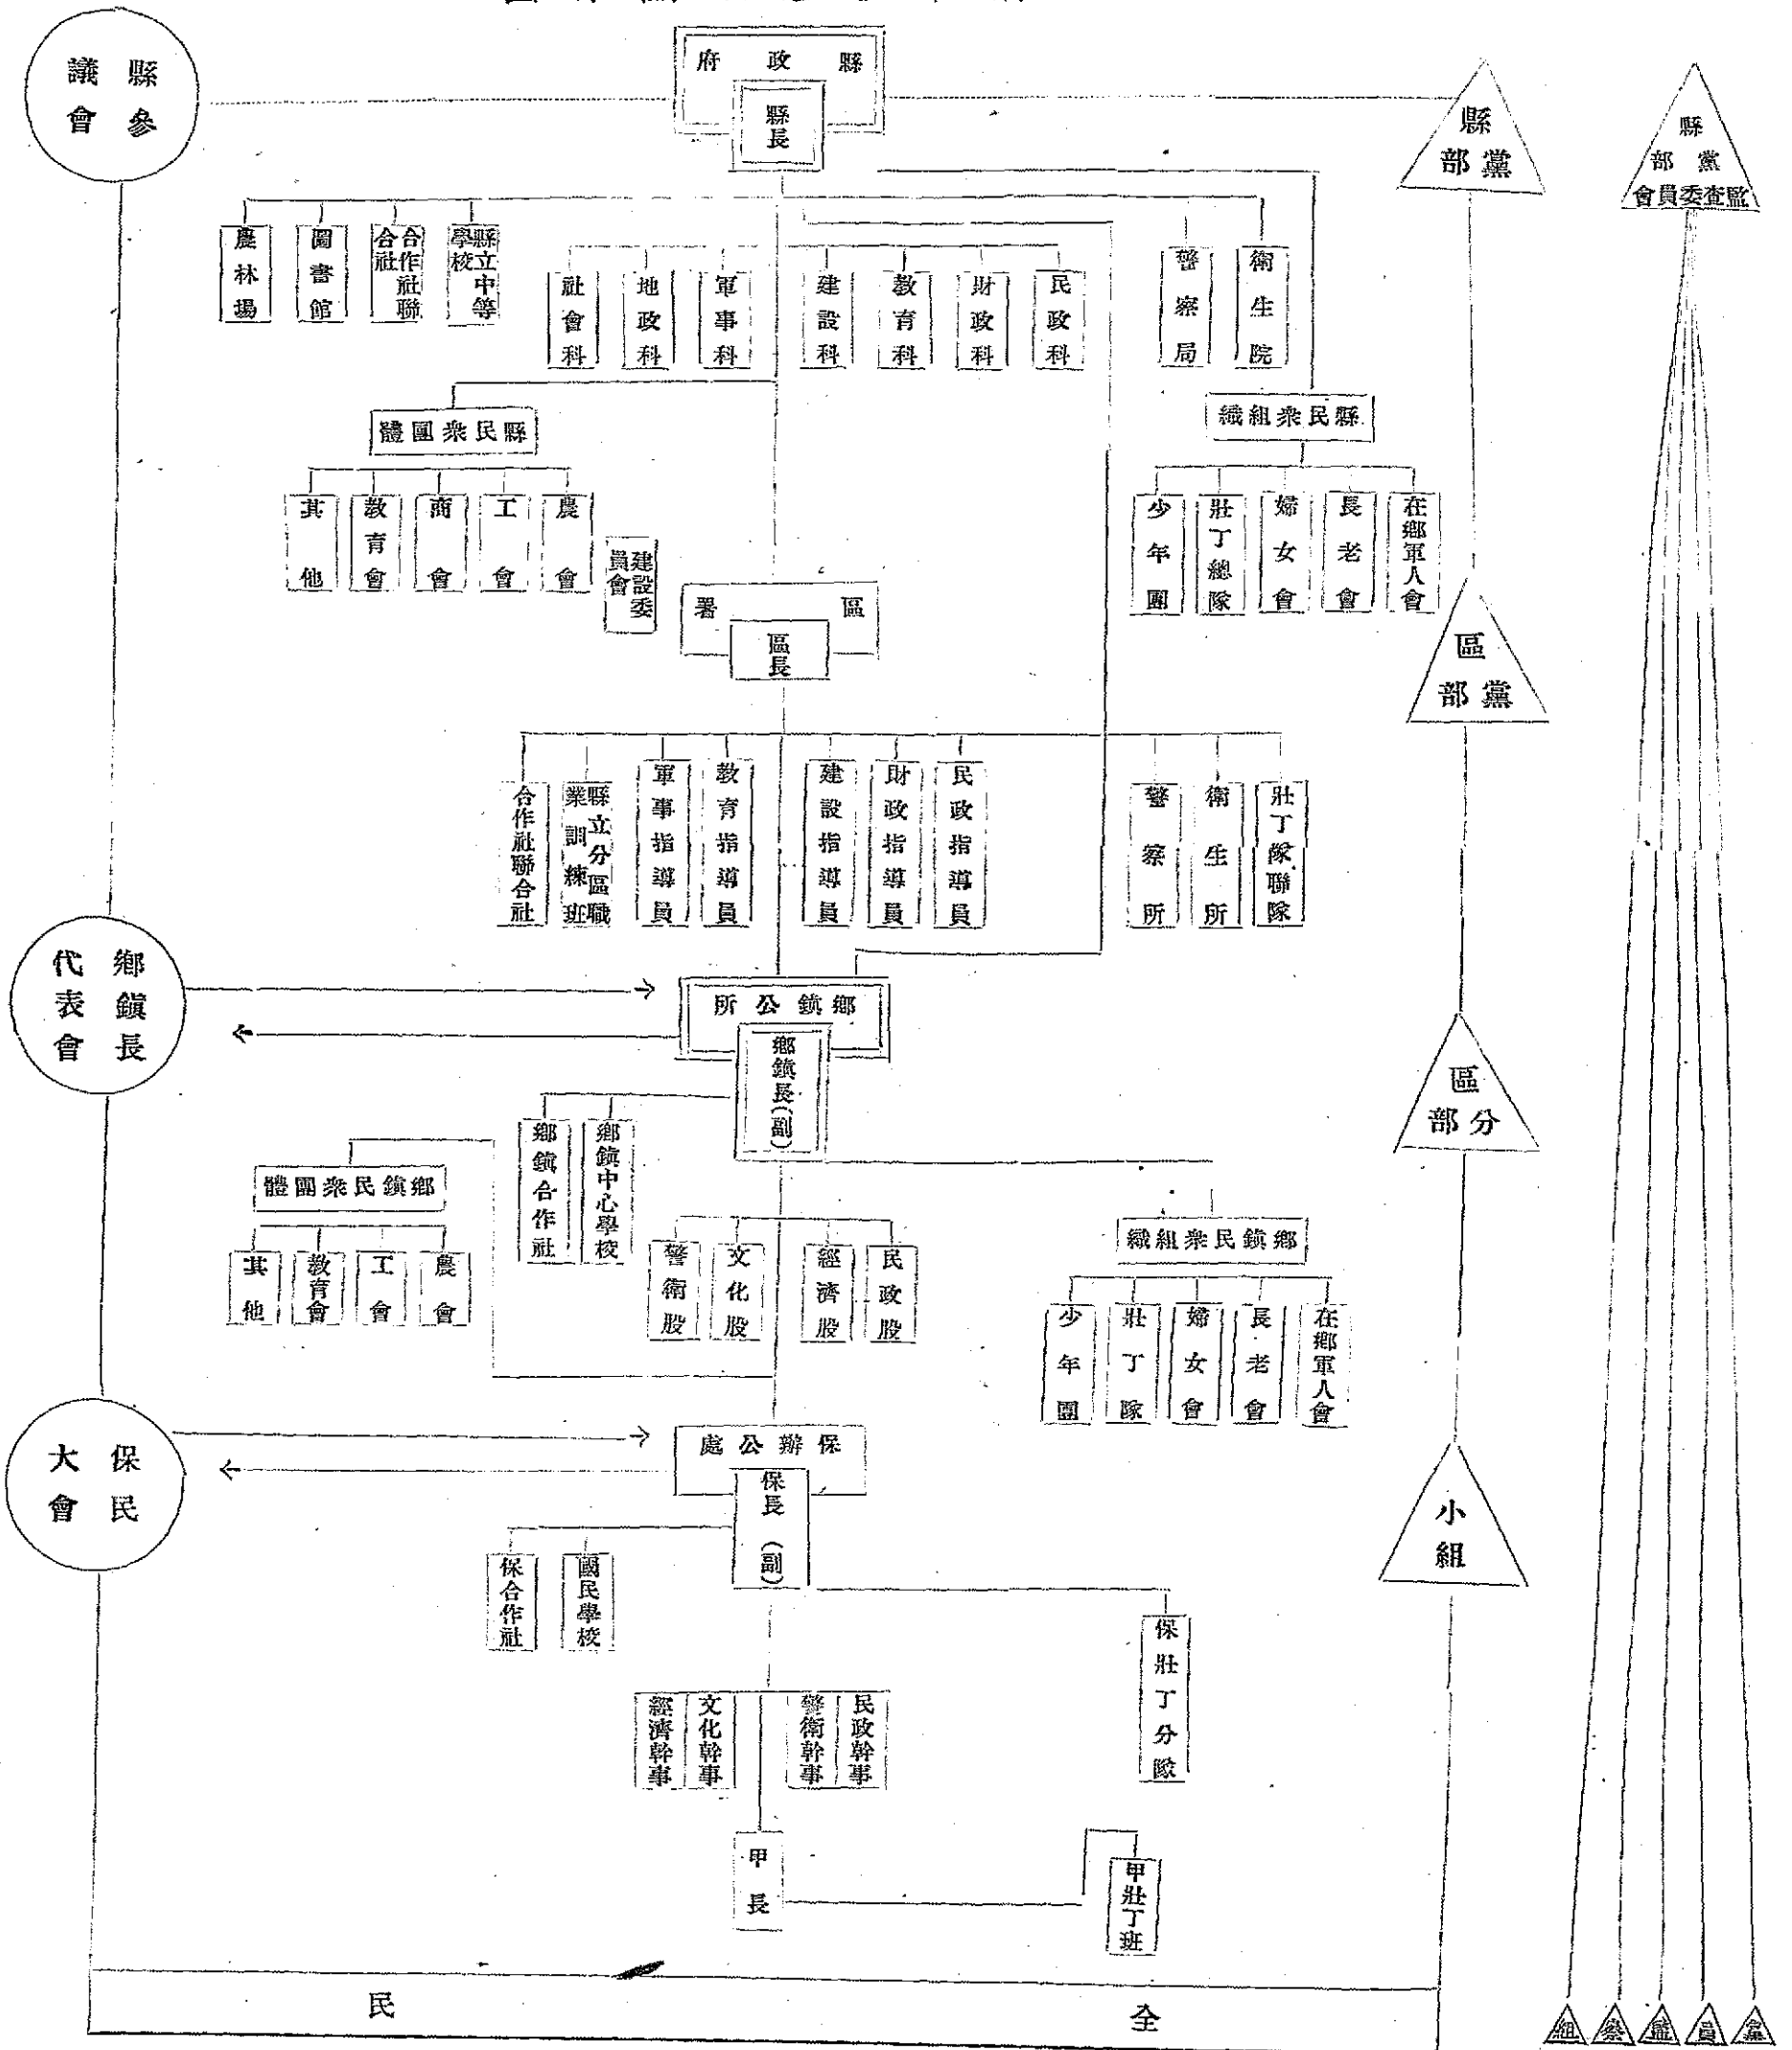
縣參議會

縣政府
縣長

縣黨部

縣黨部監查委員會

農林場
圖書館
合作社聯合
縣立中等學校

社會科
地政科
軍事科
建設科
教育科
財政科
民政科

警察局
衛生院

縣民衆團體
縣民衆組織

其他
教育會
商會
工會
農會

建設委員會

少年團
壯丁總隊
婦女會
長老會
在鄉軍人會

區署
區長

區黨部

合作社聯合社
縣立分區職業訓練班
軍事指導員
教育指導員
建設指導員
財政指導員
民政指導員
警察所
衛生所
壯丁隊聯隊

鄉鎮長代表會

鄉鎮公所
鄉鎮長(副)

區分部

鄉鎮民衆團體
鄉鎮合作社
鄉鎮中心學校

其他
教育會
工會
農會

警衛股
文化股
經濟股
民政股

鄉鎮民衆組織

少年團
壯丁隊
婦女會
長老會
在鄉軍人會

保民大會

保辦公處
保長(副)

小組

保合作社
國民學校

保壯丁分隊

經濟幹事
文化幹事
警衛幹事
民政幹事

甲長
甲壯丁班

全民

組
參
監
員
全